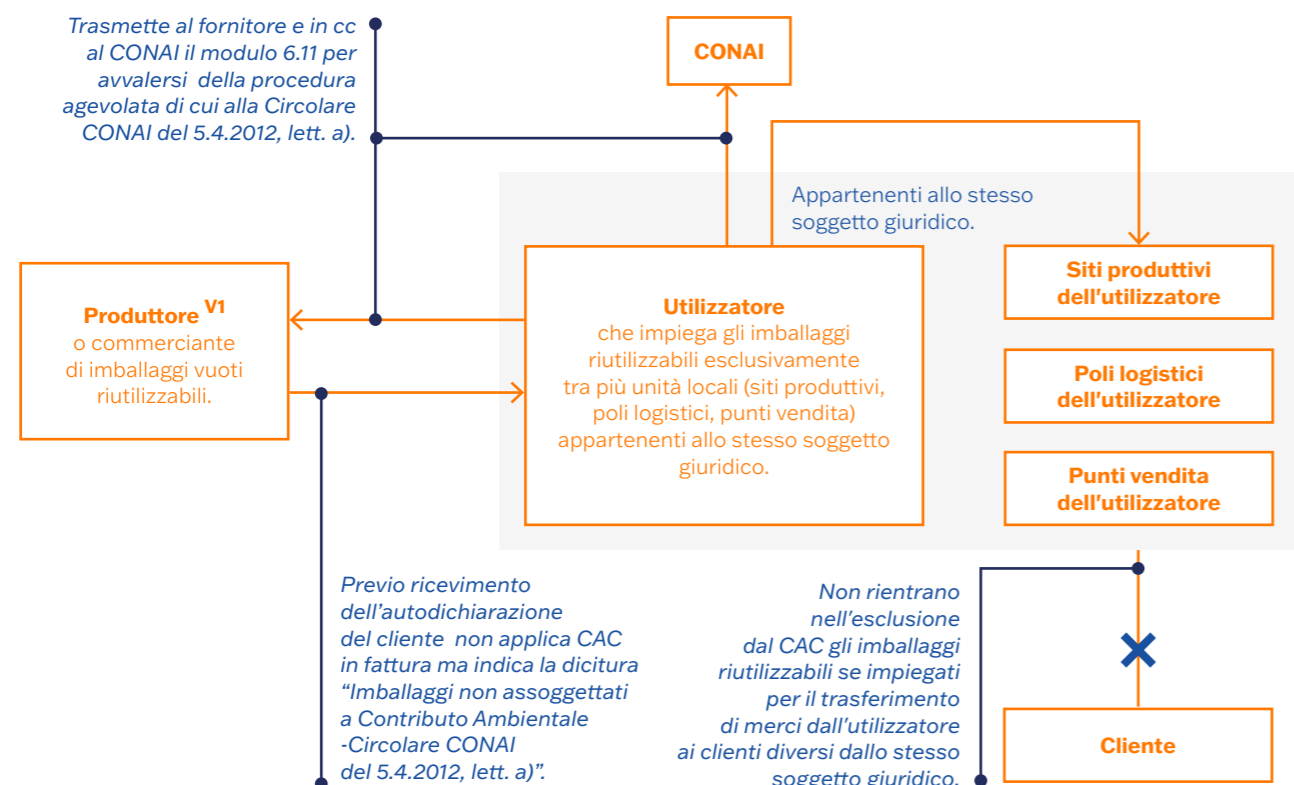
Trasmette al fornitore e in cc al CONAI il modulo 6.11 per avvalersi della procedura agevolata di cui alla Circolare CONAI del 5.4.2012, lett. a).

CONAI

Appartenenti allo stesso soggetto giuridico.

Produttore $^{V1}$ o commerciante di imballaggi vuoti riutilizzabili.

Utilizzatore che impiega gli imballaggi riutilizzabili esclusivamente tra più unità locali (siti produttivi, poli logistici, punti vendita) appartenenti allo stesso soggetto giuridico.

Siti produttivi dell'utilizzatore

Poli logistici dell'utilizzatore

Punti vendita dell'utilizzatore

Previo ricevimento dell'autodichiarazione del cliente non applica CAC in fattura ma indica la dicitura "Imballaggi non assoggettati a Contributo Ambientale -Circolare CONAI del 5.4.2012, lett. a)".

Non rientrano nell'esclusione dal CAC gli imballaggi riutilizzabili se impiegati per il trasferimento di merci dall'utilizzatore ai clienti diversi dallo stesso soggetto giuridico.

Cliente